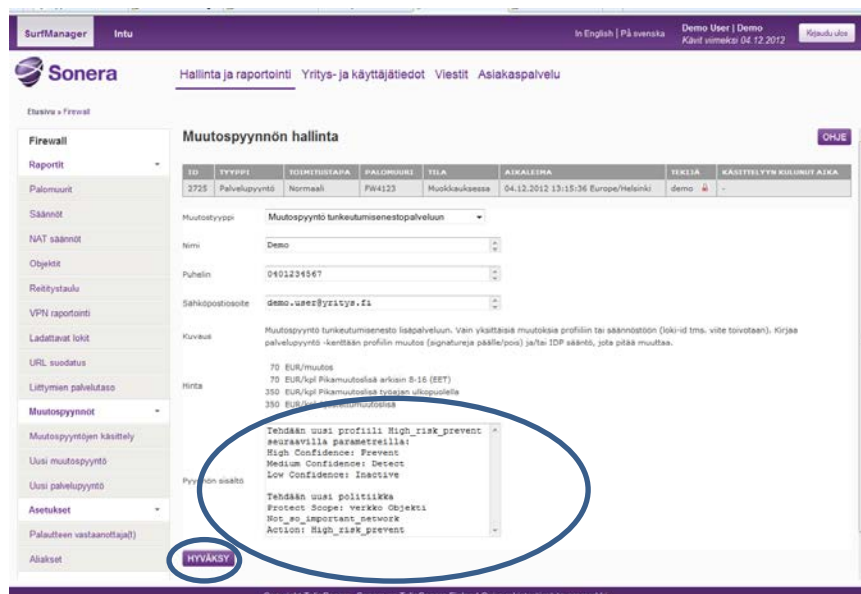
SurfManager Intu

In English | På svenska

Demo User | Demo
Kävit viimeksi 04.12.2012

Kirjaudu ulos

Sonera

Hallinta ja raportointi Yritys- ja käyttäjätiedot Viestit Asiakaspalvelu

Etusivu » Firewall

Firewall
Raportit
Palomuurit
Säännöt
NAT säännöt
Objektit
Reititystaulu
VPN raportointi
Ladattavat lokit
URL suodatus
Liittymien palvelutaso
Muutospyynnöt
Muutospyyntöjen käsittely
Uusi muutospyyntö
Uusi palvelupyyntö
Asetukset
Palautteen vastaanottaja(t)
Aliakset

Muutospyynnön hallinta

OHJE

| ID | TYYPPI | TOIMITUSTAPA | PALOMUURI | TILA | AIKALEIMA | TEKIJÄ | KÄSITTELYYN KULUNUT AIKA |
|---|---|---|---|---|---|---|---|
| 2725 | Palvelupyyntö | Normaali | FW4123 | Muokkauksessa | 04.12.2012 13:15:36 Europe/Helsinki | demo | - |

Muutostyyppi: Muutospyyntö tunkeutumisenestopalveluun

Nimi: Demo

Puhelin: 0401234567

Sähköpostiosoite: demo.user@yritys.fi

Kuvaus: Muutospyyntö tunkeutumisenesto lisäpalveluun. Vain yksittäisiä muutoksia profiiliin tai säännöstöön (loki-id tms. viite toivotaan). Kirjaa palvelupyyntö -kenttään profiilin muutos (signatureja päälle/pois) ja/tai IDP sääntö, jota pitää muuttaa.

Hinta:
70 EUR/muutos
70 EUR/kpl Pikamuutoslisä arkisin 8-16 (EET)
350 EUR/kpl Pikamuutoslisä työajan ulkopuolella
350 EUR/kpl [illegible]muutoslisä

Pyynnön sisältö:
Tehdään uusi profiili High_risk_prevent
seuraavilla parametreilla:
High Confidence: Prevent
Medium Confidence: Detect
Low Confidence: Inactive

Tehdään uusi politiikka
Protect Scope: verkko Objekti
Not_so_important_network
Action: High_risk_prevent

HYVÄKSY